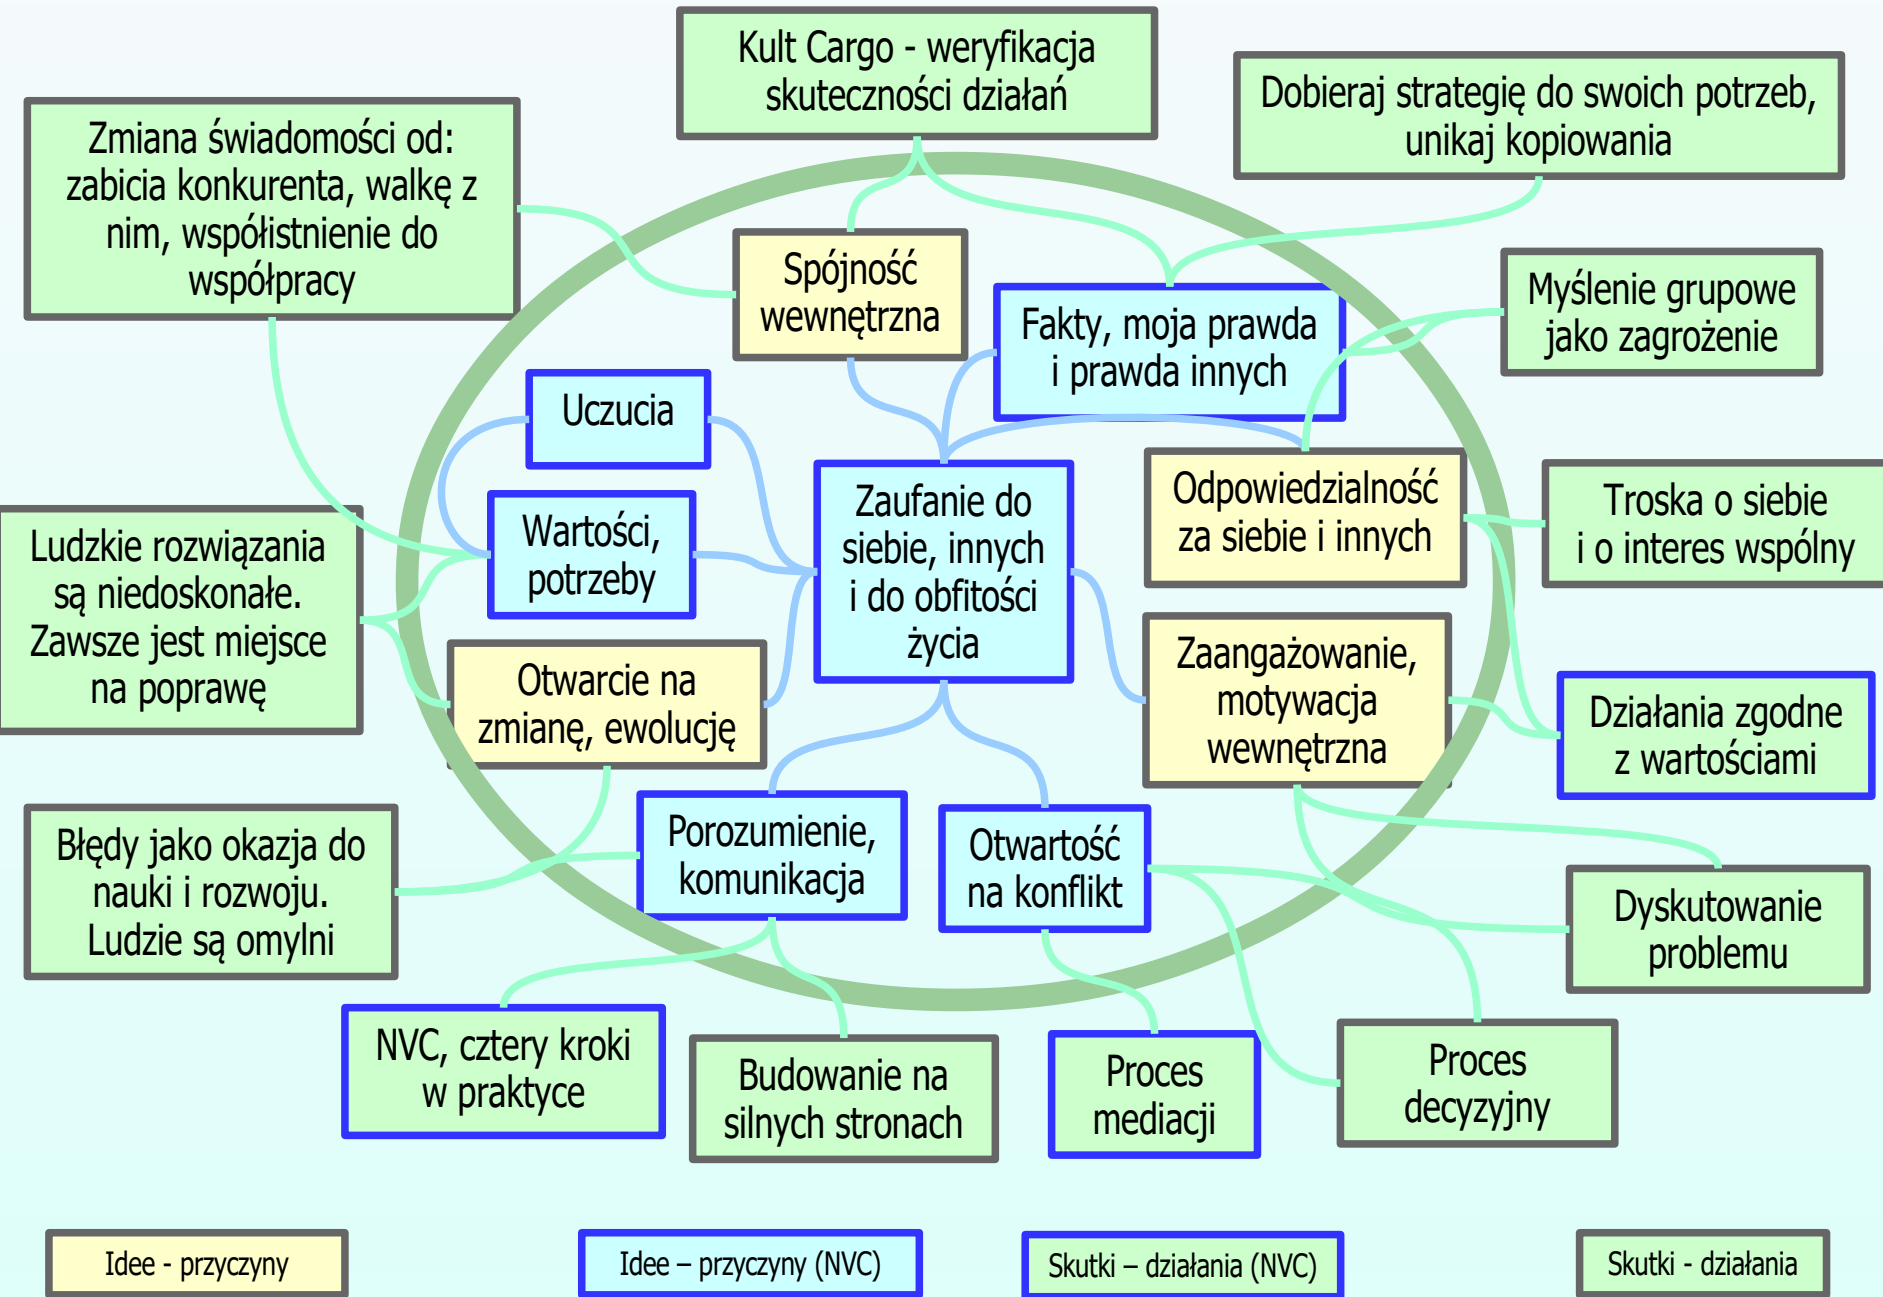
Kult Cargo - weryfikacja skuteczności działań

Dobieraj strategię do swoich potrzeb, unikaj kopiowania

Zmiana świadomości od: zabicia konkurenta, walkę z nim, współistnienie do współpracy

Spójność wewnętrzna

Fakty, moja prawda i prawda innych

Myślenie grupowe jako zagrożenie

Uczucia

Wartości, potrzeby

Zaufanie do siebie, innych i do obfitości życia

Odpowiedzialność za siebie i innych

Troska o siebie i o interes wspólny

Ludzkie rozwiązania są niedoskonałe. Zawsze jest miejsce na poprawę

Otwarcie na zmianę, ewolucję

Zaangażowanie, motywacja wewnętrzna

Działania zgodne z wartościami

Błędy jako okazja do nauki i rozwoju. Ludzie są omylni

Porozumienie, komunikacja

Otwartość na konflikt

Dyskutowanie problemu

NVC, cztery kroki w praktyce

Budowanie na silnych stronach

Proces mediacji

Proces decyzyjny

Idee - przyczyny

Idee – przyczyny (NVC)

Skutki – działania (NVC)

Skutki - działania